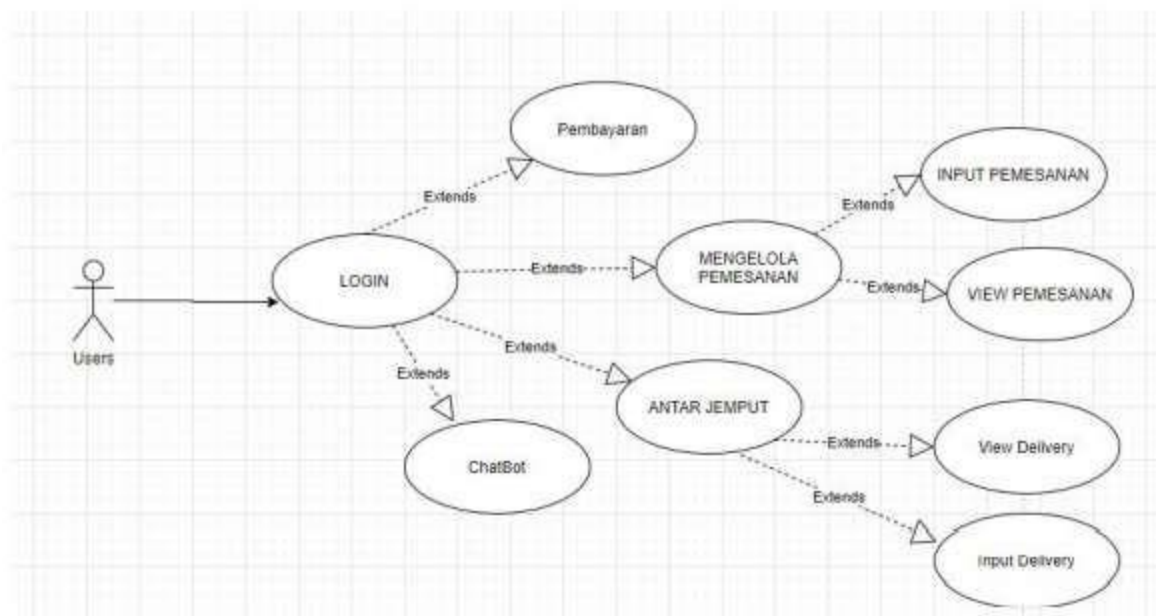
Pembayaran

Extends

INPUT PEMESANAN

Extends

Users

LOGIN

Extends

MENGELOLA PEMESANAN

Extends

VIEW PEMESANAN

Extends

Extends

ANTAR JEMPUT

ChatBot

Extends

View Delivery

Extends

Input Delivery